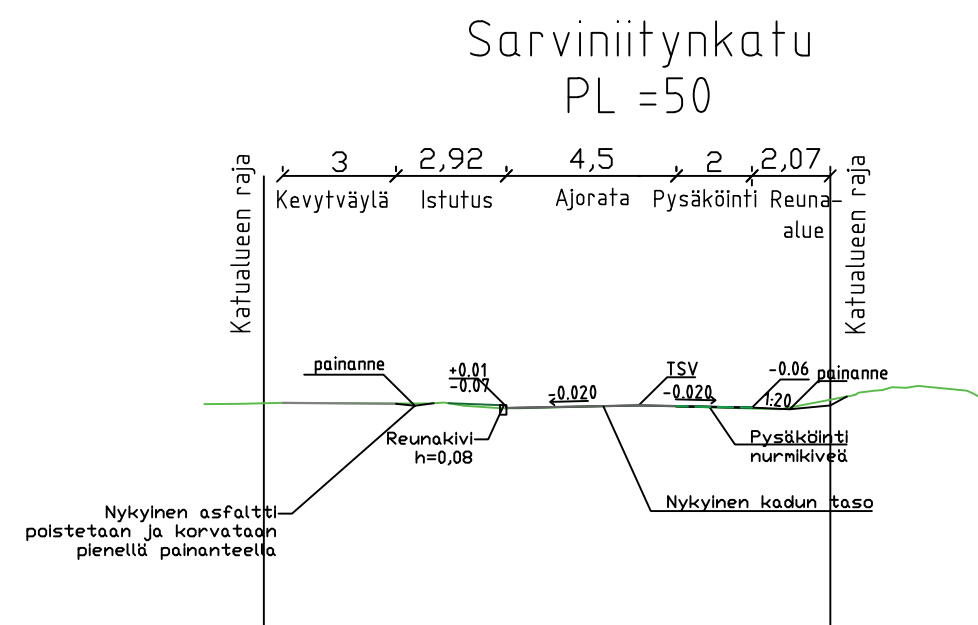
Sarviniitynkatu
PL =50

Katualueen raja

3
Kevytväylä

2,92
Istutus

4,5
Ajorata

2
Pysäköinti

2,07
Reuna-alue

Katualueen raja

painanne

+0.01
-0.07

-0.020

TSV
-0.020

-0.06
1:20

painanne

Reunakivi
h=0,08

Pysäköinti
nurmikiveä

Nykyinen asfaltti poistetaan ja korvataan pienellä painanteella

Nykyinen kadun taso